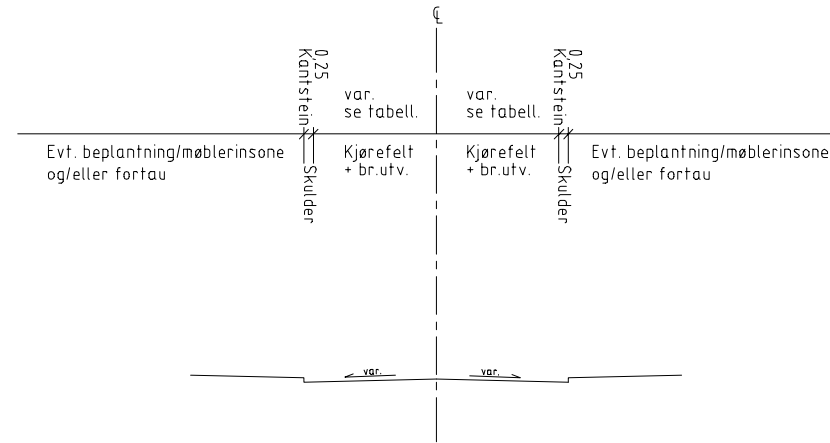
℄

0.25
Kantstein

var.
se tabell.

var.
se tabell.

0.25
Kantstein

Evt. beplantning/møblerinsone
og/eller fortau

Skulder

Kjørefelt
+ br.utv.

Kjørefelt
+ br.utv.

Skulder

Evt. beplantning/møblerinsone
og/eller fortau

var.

var.